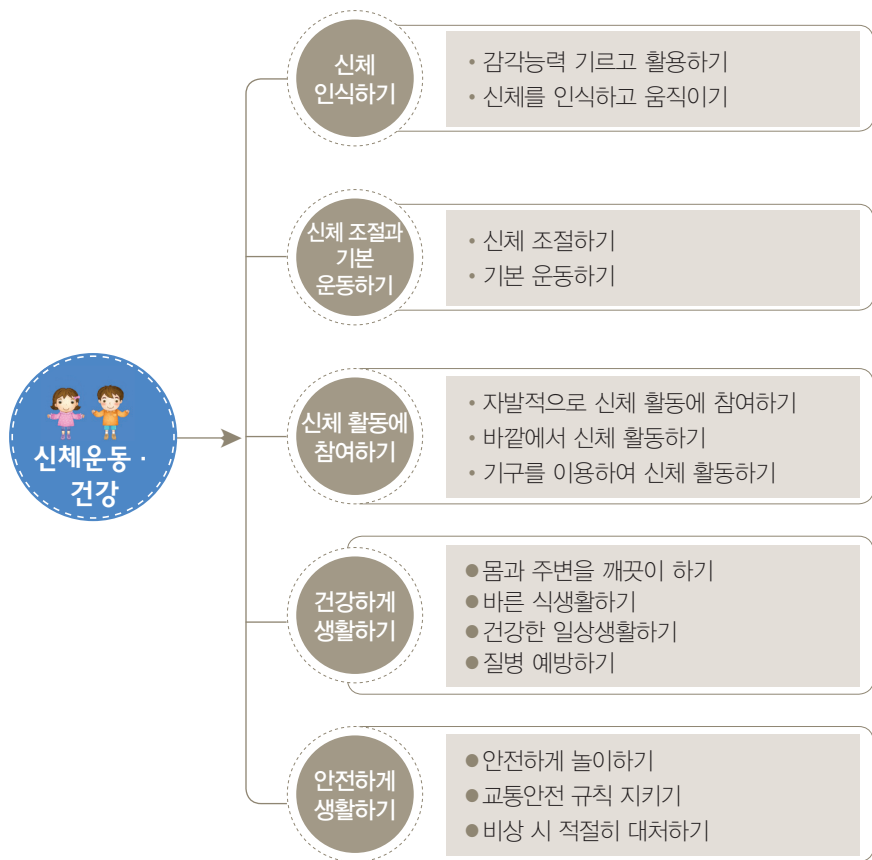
신체운동 · 건강

신체 인식하기
• 감각능력 기르고 활용하기
• 신체를 인식하고 움직이기

신체 조절과 기본 운동하기
• 신체 조절하기
• 기본 운동하기

신체 활동에 참여하기
• 자발적으로 신체 활동에 참여하기
• 바깥에서 신체 활동하기
• 기구를 이용하여 신체 활동하기

건강하게 생활하기
● 몸과 주변을 깨끗이 하기
● 바른 식생활하기
● 건강한 일상생활하기
● 질병 예방하기

안전하게 생활하기
● 안전하게 놀이하기
● 교통안전 규칙 지키기
● 비상 시 적절히 대처하기